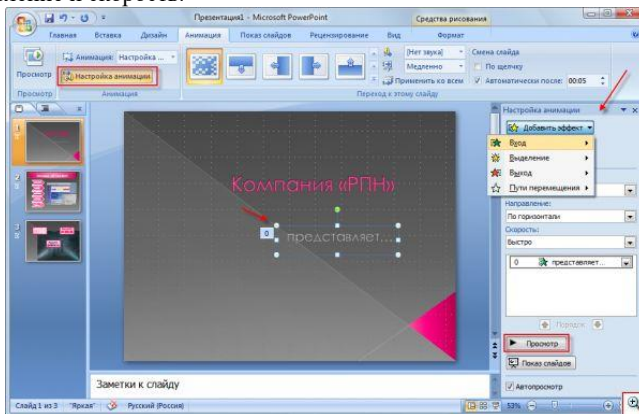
Презентация1 - Microsoft PowerPoint

Средства рисования

Главная

Вставка

Дизайн

Анимация

Показ слайдов

Рецензирование

Вид

Формат

Анимация: Настройка ...

Просмотр

Настройка анимации

Просмотр

Анимация

[Нет звука]

Медленно

Применить ко всем

Смена слайда

По щелчку

Автоматически после: 00:05

Переход к этому слайду

Настройка анимации

Добавить эффект

Вход

Выделение

Выход

Пути перемещения

Направление:

По горизонтали

Скорость:

Быстро

0

представляет...

Порядок

Просмотр

Показ слайдов

Автопросмотр

Компания «РПН»

представляет...

Заметки к слайду

Слайд 1 из 3

"Яркая"

Русский (Россия)

53%